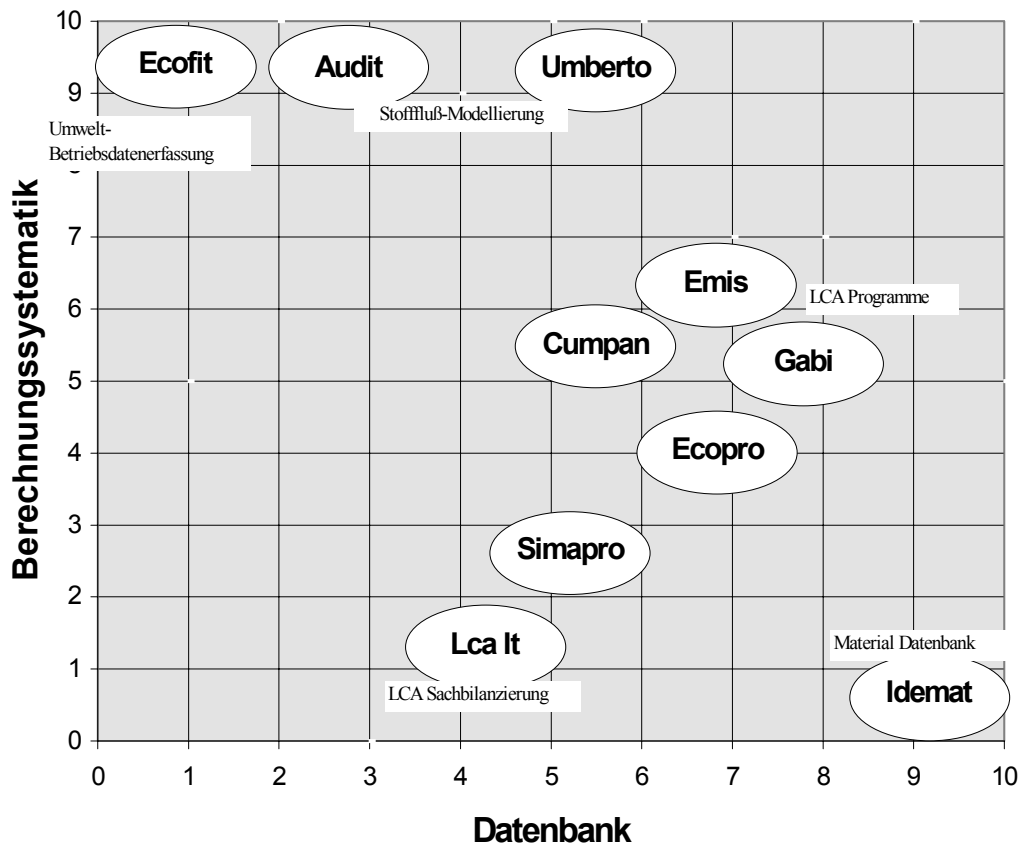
Berechnungssystematik

10
9
8
7
6
5
4
3
2
1
0

Ecofit
Audit
Umberto
Stofffluß-Modellierung
Umwelt-Betriebsdatenerfassung
Emis
LCA Programme
Cumpan
Gabi
Ecopro
Simapro
Lca It
LCA Sachbilanzierung
Material Datenbank
Idemat

0 1 2 3 4 5 6 7 8 9 10

Datenbank